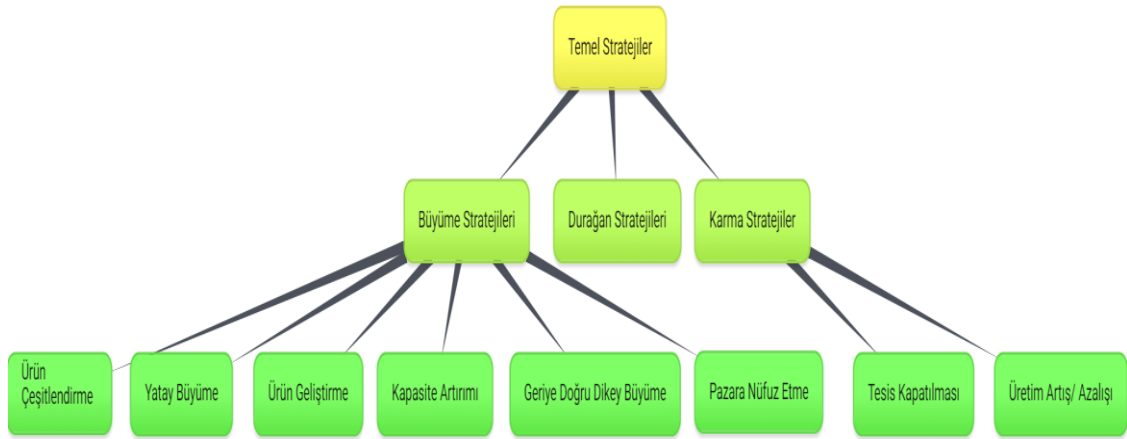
Temel Stratejiler

Büyüme Stratejileri

Durağan Stratejileri

Karma Stratejiler

Ürün Çeşitlendirme

Yatay Büyüme

Ürün Geliştirme

Kapasite Artırımı

Geriye Doğru Dikey Büyüme

Pazara Nüfuz Etme

Tesis Kapatılması

Üretim Artış/ Azalışı